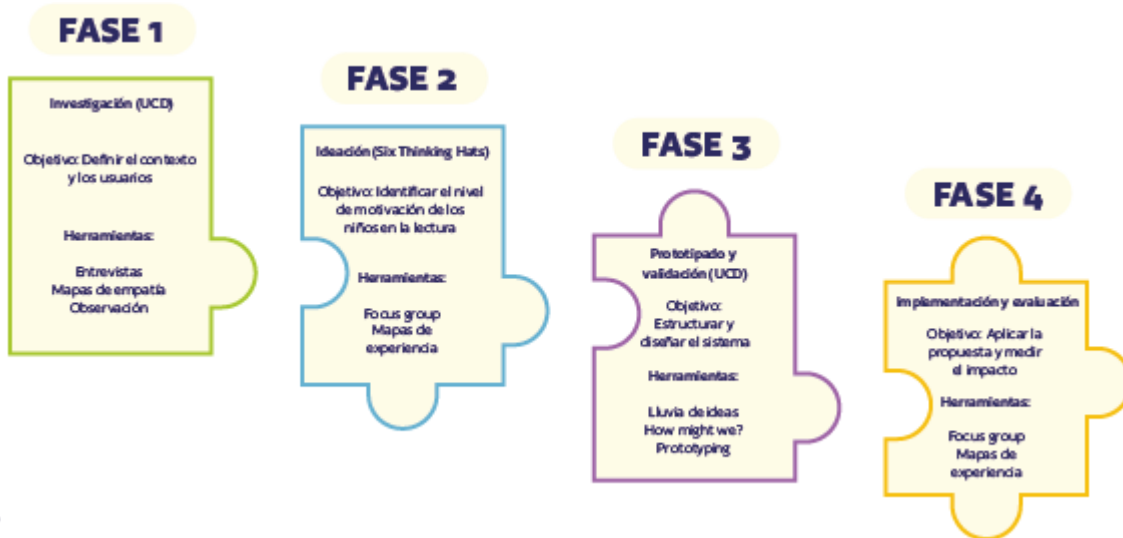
FASE 1

Investigación (UCD)

Objetivo: Definir el contexto y los usuarios

Herramientas:

Entrevistas
Mapas de empatía
Observación

FASE 2

Ideación (Six Thinking Hats)

Objetivo: Identificar el nivel de motivación de los niños en la lectura

Herramientas:

Focus group
Mapas de experiencia

FASE 3

Prototipado y validación (UCD)

Objetivo: Estructurar y diseñar el sistema

Herramientas:

Lluvia de ideas
How might we?
Prototyping

FASE 4

Implementación y evaluación

Objetivo: Aplicar la propuesta y medir el impacto

Herramientas:

Focus group
Mapas de experiencia